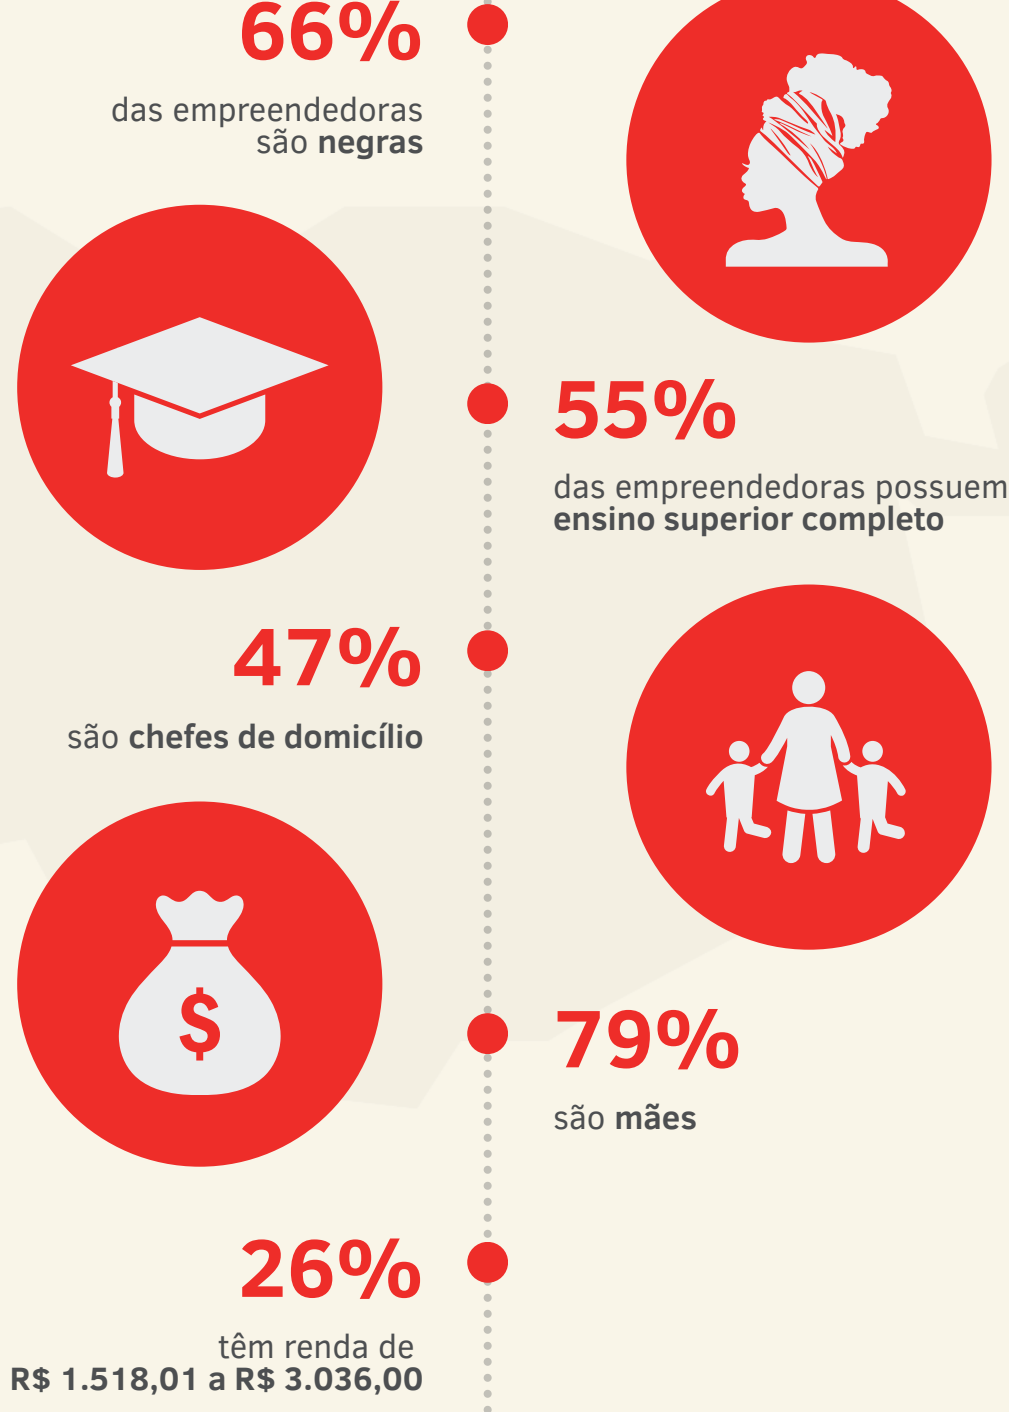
66%

das empreendedoras são **negras**

55%

das empreendedoras possuem **ensino superior completo**

47%

são **chefes de domicílio**

$

79%

são **mães**

26%

têm renda de **R$ 1.518,01 a R$ 3.036,00**